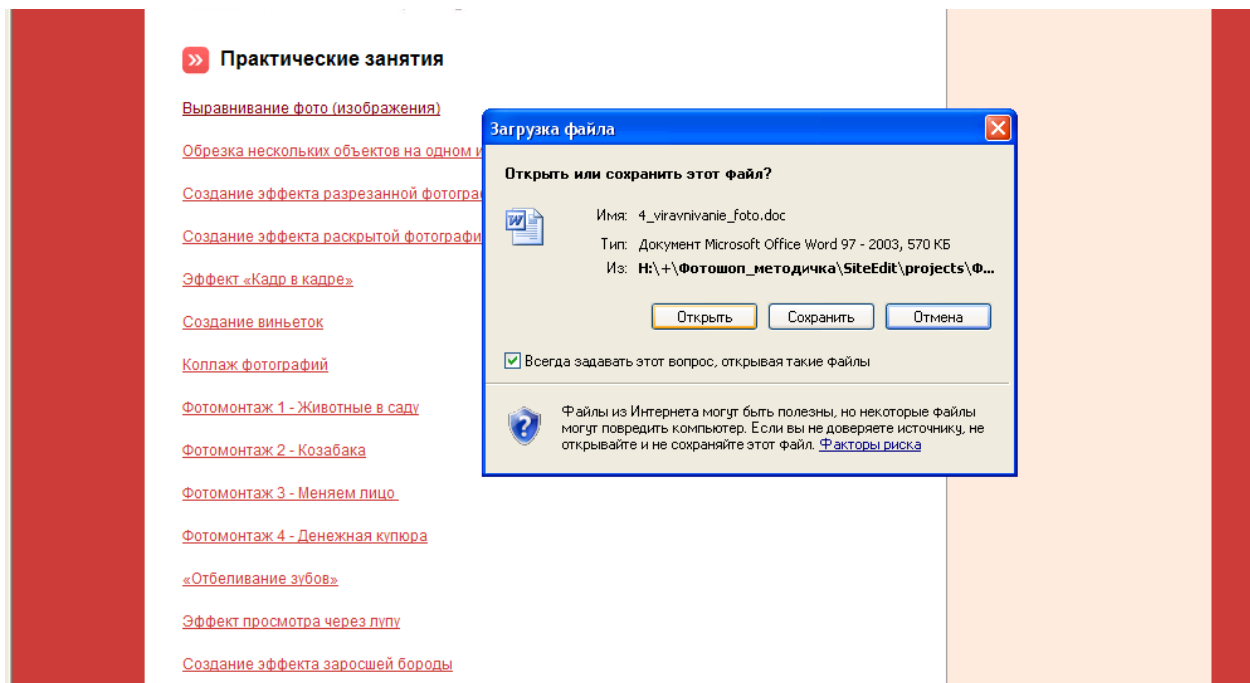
Практические занятия

Выравнивание фото (изображения)

Обрезка нескольких объектов на одном и

Создание эффекта разрезанной фотограф

Создание эффекта раскрытой фотографи

Эффект «Кадр в кадре»

Создание виньеток

Коллаж фотографий

Фотомонтаж 1 - Животные в саду

Фотомонтаж 2 - Козабака

Фотомонтаж 3 - Меняем лицо

Фотомонтаж 4 - Денежная купюра

«Отбеливание зубов»

Эффект просмотра через лупу

Создание эффекта заросшей бороды

Загрузка файла

Открыть или сохранить этот файл?

Имя: 4_viravnivanie_foto.doc

Тип: Документ Microsoft Office Word 97 - 2003, 570 КБ

Из: H:\+\Фотошоп_методичка\SiteEdit\projects\Ф...

Открыть Сохранить Отмена

Всегда задавать этот вопрос, открывая такие файлы

Файлы из Интернета могут быть полезны, но некоторые файлы могут повредить компьютер. Если вы не доверяете источнику, не открывайте и не сохраняйте этот файл. Факторы риска